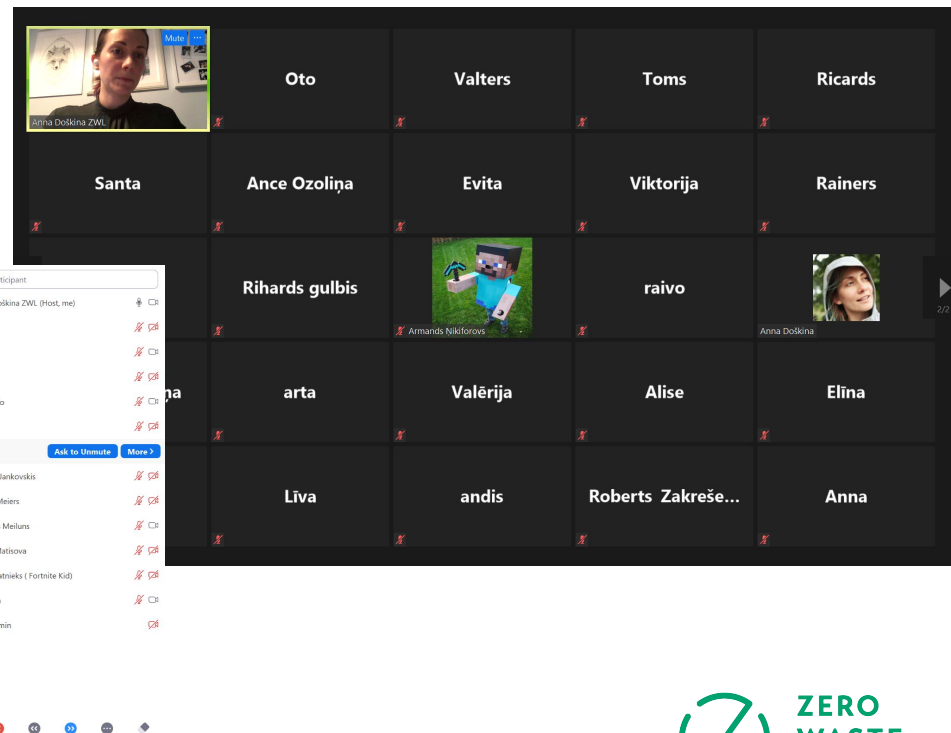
Mute ···
Anna Doškina ZWL

Oto

Valters

Toms

Ricards

Santa

Ance Ozoliņa

Evita

Viktorija

Rainers

Rihards gulbis

Armands Nikiforovs

raivo

Anna Doškina

2/2

ḷa

arta

Valērija

Alise

Elīna

Līva

andis

Roberts Zakreše...

Anna

ticipant

oškina ZWL (Host, me)

o

Ask to Unmute

More >

Jankovskis

Meiers

Meiluns

latisova

atnieks ( Fortnite Kid)

min

ZERO
WASTE